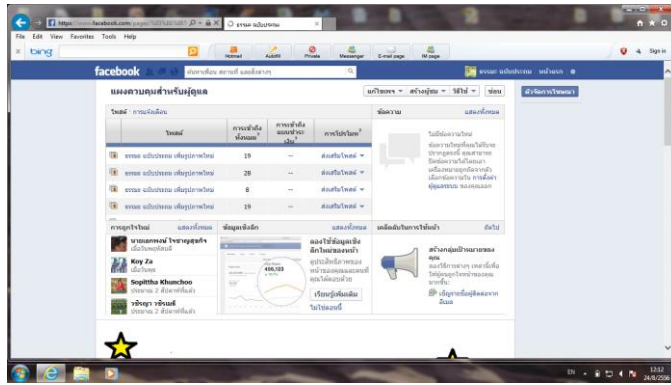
https://www.facebook.com/pages/ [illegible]
ธรรมะ ฉบับประชาชน

File Edit View Favorites Tools Help

bing

Hotmail Autofill Private Messenger E-mail page IM page

Sign in

facebook

ค้นหาเพื่อน สถานที่ และสิ่งต่างๆ

ธรรมะ ฉบับประชาชน หน้าแรก

แผงควบคุมสำหรับผู้ดูแล

แก้ไขเพจ สร้างผู้ชม วิธีใช้ ซ่อน

ดูวิธีจัดการโฆษณา

โพสต์ · การแจ้งเตือน

| โพสต์ | การเข้าถึงทั้งหมด | การเข้าถึงแบบชำระเงิน | การโปรโมท |
|---|---|---|---|
| ธรรมะ ฉบับประชาชน เพิ่มรูปภาพใหม่ | 19 | -- | ส่งเสริมโพสต์ |
| ธรรมะ ฉบับประชาชน เพิ่มรูปภาพใหม่ | 28 | -- | ส่งเสริมโพสต์ |
| ธรรมะ ฉบับประชาชน เพิ่มรูปภาพใหม่ | 8 | -- | ส่งเสริมโพสต์ |
| ธรรมะ ฉบับประชาชน เพิ่มรูปภาพใหม่ | 19 | -- | ส่งเสริมโพสต์ |

ข้อความ

แสดงทั้งหมด

ไม่มีข้อความใหม่

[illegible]

การถูกใจใหม่

แสดงทั้งหมด

นายแสงเพชร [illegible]

Koy Za

Sopittha Khunchoo

วชิรญา วชิรเมธี

ข้อมูลเชิงลึก

แสดงทั้งหมด

ลองใช้ข้อมูลเชิงลึกใหม่ของเพจ

406,103

เรียนรู้เพิ่มเติม

เคล็ดลับในการใช้หน้า

ถัดไป

สร้างกลุ่มเป้าหมายของคุณ

EN 12:12 24/8/2556